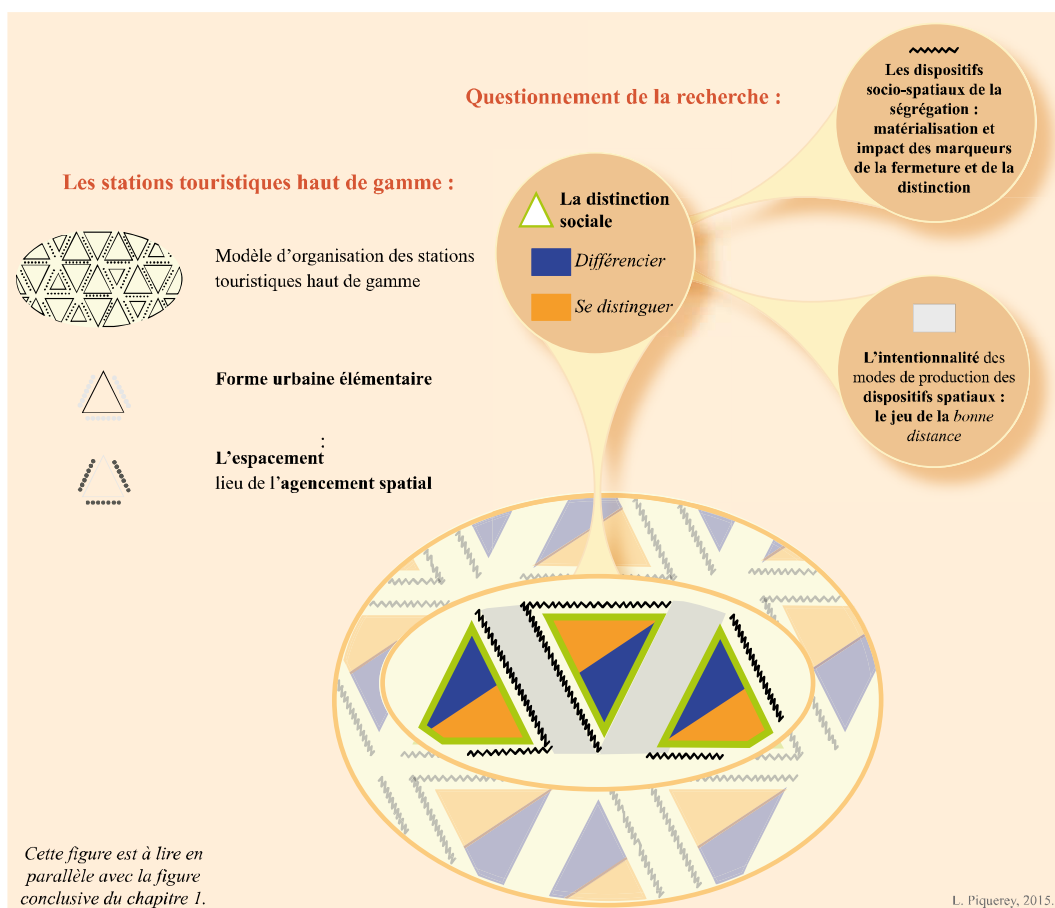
Questionnement de la recherche :

Les dispositifs socio-spatiaux de la ségrégation : matérialisation et impact des marqueurs de la fermeture et de la distinction

Les stations touristiques haut de gamme :

La distinction sociale

Différencier

Se distinguer

Modèle d'organisation des stations touristiques haut de gamme

L'intentionnalité des modes de production des dispositifs spatiaux : le jeu de la bonne distance

Forme urbaine élémentaire

L'espacement : lieu de l'agencement spatial

Cette figure est à lire en parallèle avec la figure conclusive du chapitre 1.

L. Piquerey, 2015.